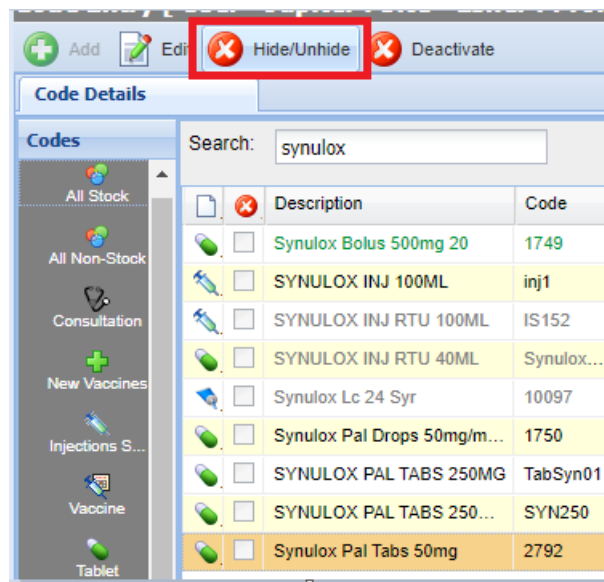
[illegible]

Add Edi Hide/Unhide Deactivate

Code Details

Codes

All Stock

All Non-Stock

Consultation

New Vaccines

Injections S...

Vaccine

Tablet

Search: synulox

| | | Description | Code |
|---|---|---|---|
| | | Synulox Bolus 500mg 20 | 1749 |
| | | SYNULOX INJ 100ML | inj1 |
| | | SYNULOX INJ RTU 100ML | IS152 |
| | | SYNULOX INJ RTU 40ML | Synulox... |
| | | Synulox Lc 24 Syr | 10097 |
| | | Synulox Pal Drops 50mg/m... | 1750 |
| | | SYNULOX PAL TABS 250MG | TabSyn01 |
| | | SYNULOX PAL TABS 250... | SYN250 |
| | | Synulox Pal Tabs 50mg | 2792 |